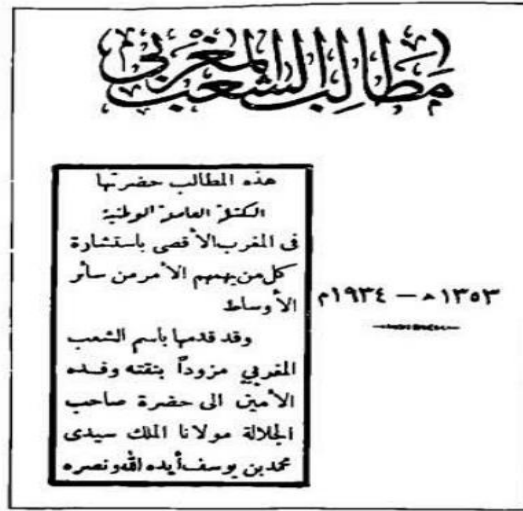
مطالب الشعب المغربي

هذه المطالب حضرتها الكتلة العاملة الوطنية في المغرب الأقصى باستشارة كل من يهمهم الأمر من سائر الأوساط

وقد قدمها باسم الشعب المغربي مزوداً بثقته وفده الأمين الى حضرة صاحب الجلالة مولانا الملك سيدي محمد بن يوسف أيده الله ونصره

١٣٥٣هـ — ١٩٣٤م